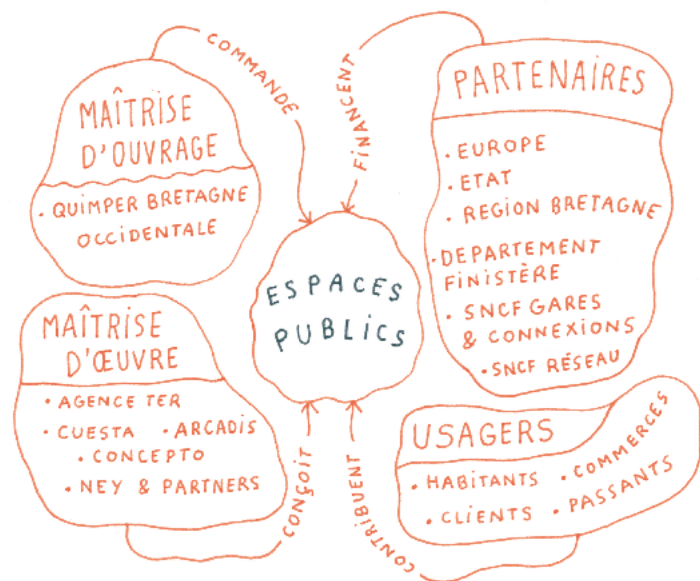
MAÎTRISE D'OUVRAGE
· QUIMPER BRETAGNE OCCIDENTALE

COMMANDE

FINANCENT

PARTENAIRES
· EUROPE
· ETAT
· REGION BRETAGNE
· DEPARTEMENT FINISTÈRE
· SNCF GARES & CONNEXIONS
· SNCF RÉSEAU

ESPACES PUBLICS

MAÎTRISE D'ŒUVRE
· AGENCE TER
· CUESTA · ARCADIS
· CONCEPTO
· NEY & PARTNERS

CONÇOIT

CONTRIBUENT

USAGERS
· HABITANTS · COMMERCES
· CLIENTS · PASSANTS